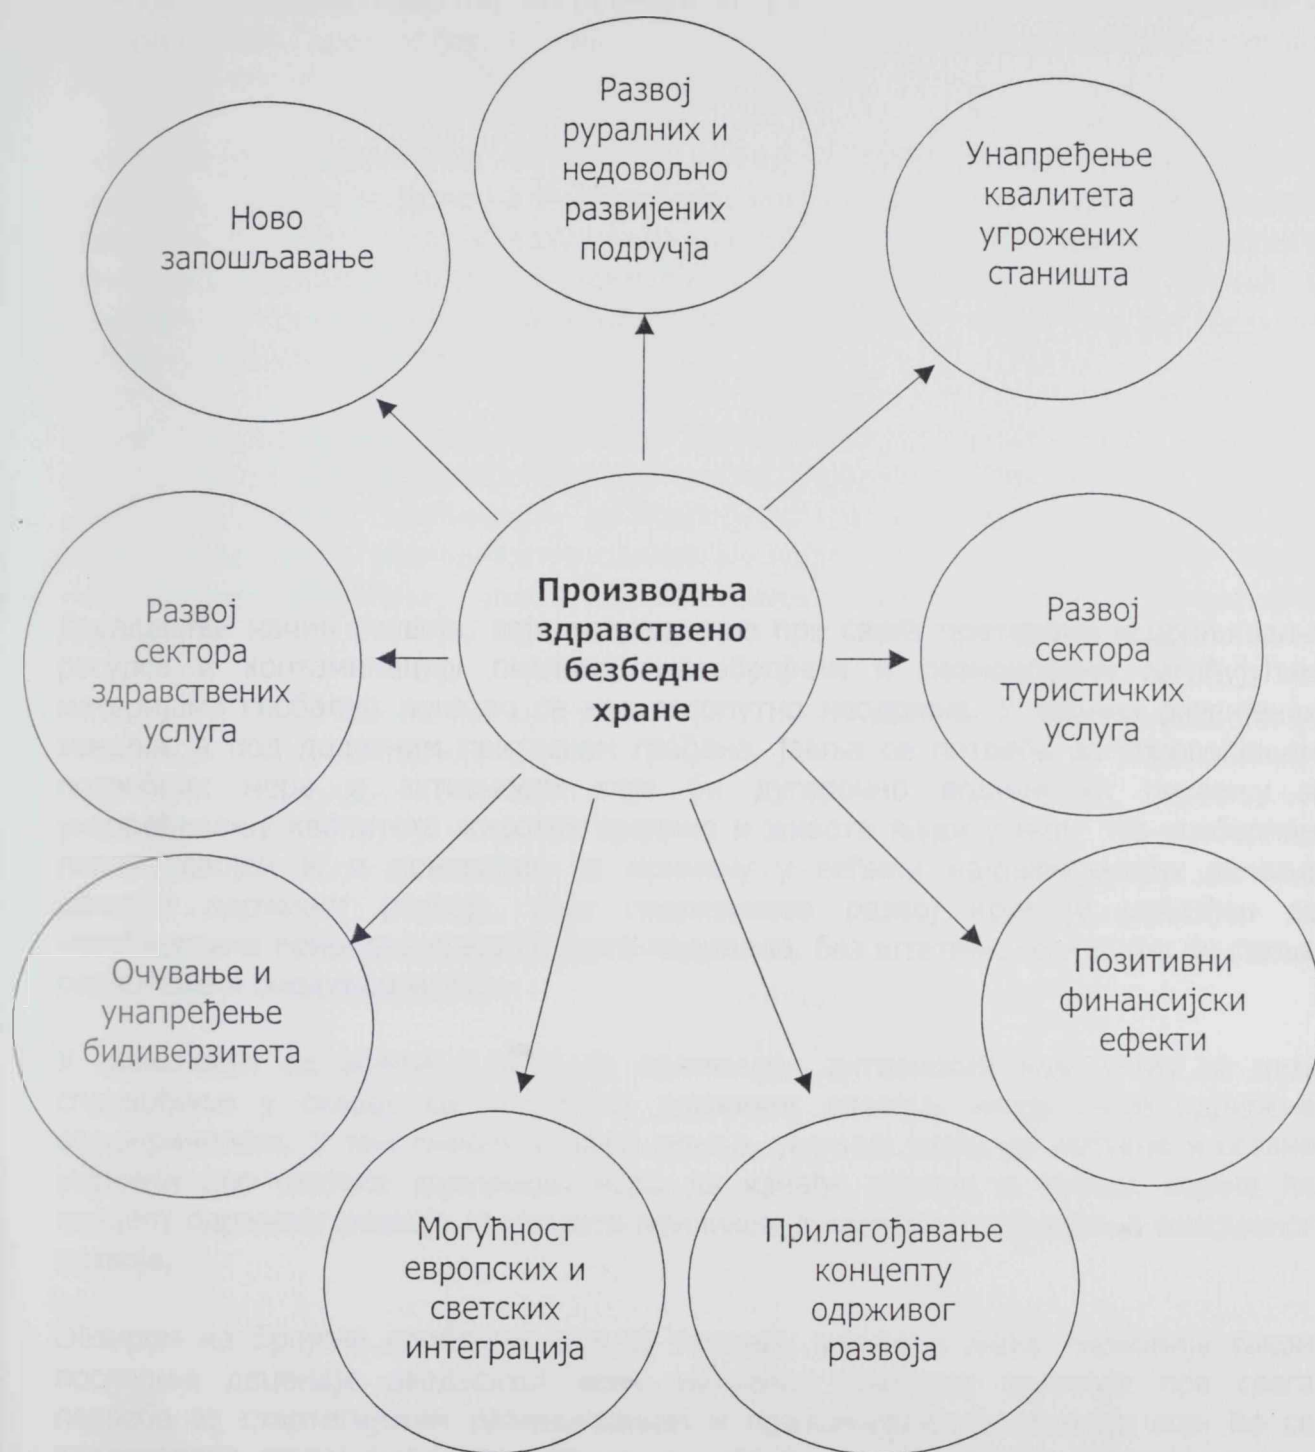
Развој руралних и недовољно развијених подручја

Ново запошљавање

Унапређење квалитета угрожених станишта

Развој сектора здравствених услуга

**Производња здравствено безбедне хране**

Развој сектора туристичких услуга

Очување и унапређење бидиверзитета

Позитивни финансијски ефекти

Могућност европских и светских интеграција

Прилагођавање концепту одрживог развоја